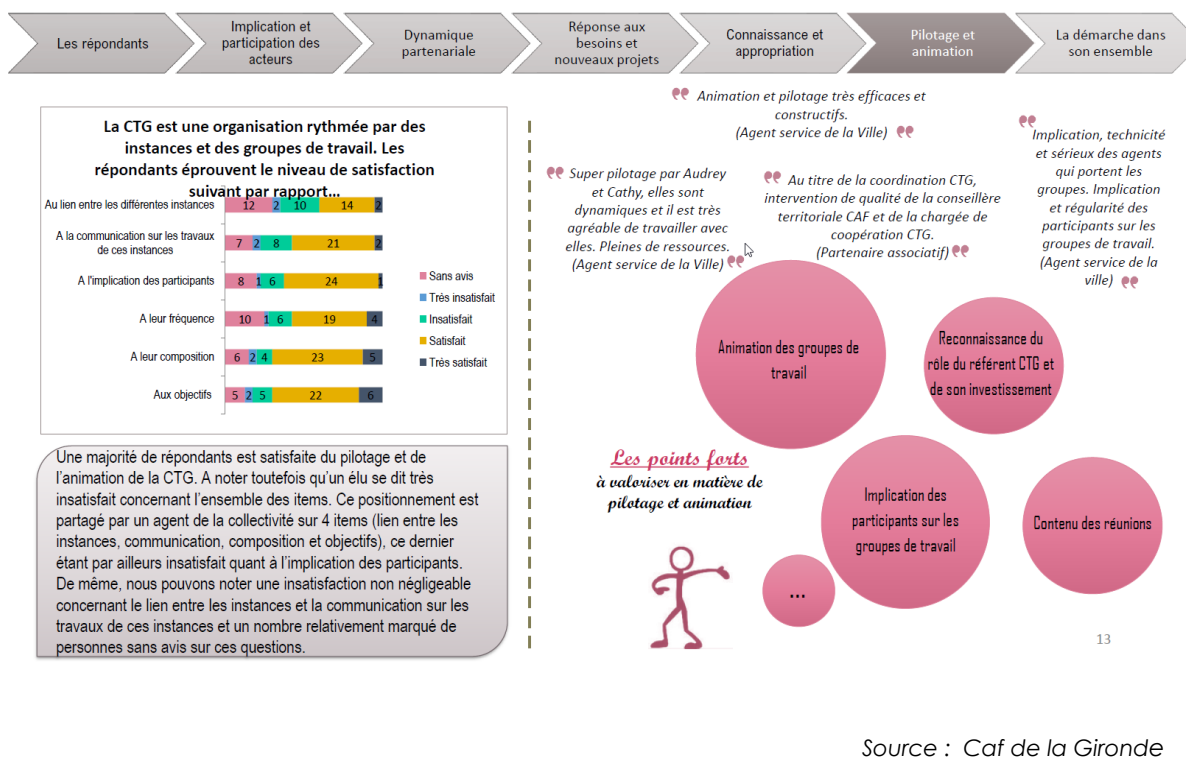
Les répondants | Implication et participation des acteurs | Dynamique partenariale | Réponse aux besoins et nouveaux projets | Connaissance et appropriation | Pilotage et animation | La démarche dans son ensemble

La CTG est une organisation rythmée par des instances et des groupes de travail. Les répondants éprouvent le niveau de satisfaction suivant par rapport…

| | Sans avis | Très insatisfait | Insatisfait | Satisfait | Très satisfait |
|---|---|---|---|---|---|
| Au lien entre les différentes instances | 12 | 2 | 10 | 14 | 2 |
| A la communication sur les travaux de ces instances | 7 | 2 | 8 | 21 | 2 |
| A l'implication des participants | 8 | 1 | 6 | 24 | 1 |
| A leur fréquence | 10 | 1 | 6 | 19 | 4 |
| A leur composition | 6 | 2 | 4 | 23 | 5 |
| Aux objectifs | 5 | 2 | 5 | 22 | 6 |

Une majorité de répondants est satisfaite du pilotage et de l'animation de la CTG. A noter toutefois qu'un élu se dit très insatisfait concernant l'ensemble des items. Ce positionnement est partagé par un agent de la collectivité sur 4 items (lien entre les instances, communication, composition et objectifs), ce dernier étant par ailleurs insatisfait quant à l'implication des participants. De même, nous pouvons noter une insatisfaction non négligeable concernant le lien entre les instances et la communication sur les travaux de ces instances et un nombre relativement marqué de personnes sans avis sur ces questions.

Animation et pilotage très efficaces et constructifs. (Agent service de la Ville)

Super pilotage par Audrey et Cathy, elles sont dynamiques et il est très agréable de travailler avec elles. Pleines de ressources. (Agent service de la Ville)

Au titre de la coordination CTG, intervention de qualité de la conseillère territoriale CAF et de la chargée de coopération CTG. (Partenaire associatif)

Implication, technicité et sérieux des agents qui portent les groupes. Implication et régularité des participants sur les groupes de travail. (Agent service de la ville)

Animation des groupes de travail

Reconnaissance du rôle du référent CTG et de son investissement

Les points forts à valoriser en matière de pilotage et animation

Implication des participants sur les groupes de travail

Contenu des réunions

…

13

Source : Caf de la Gironde